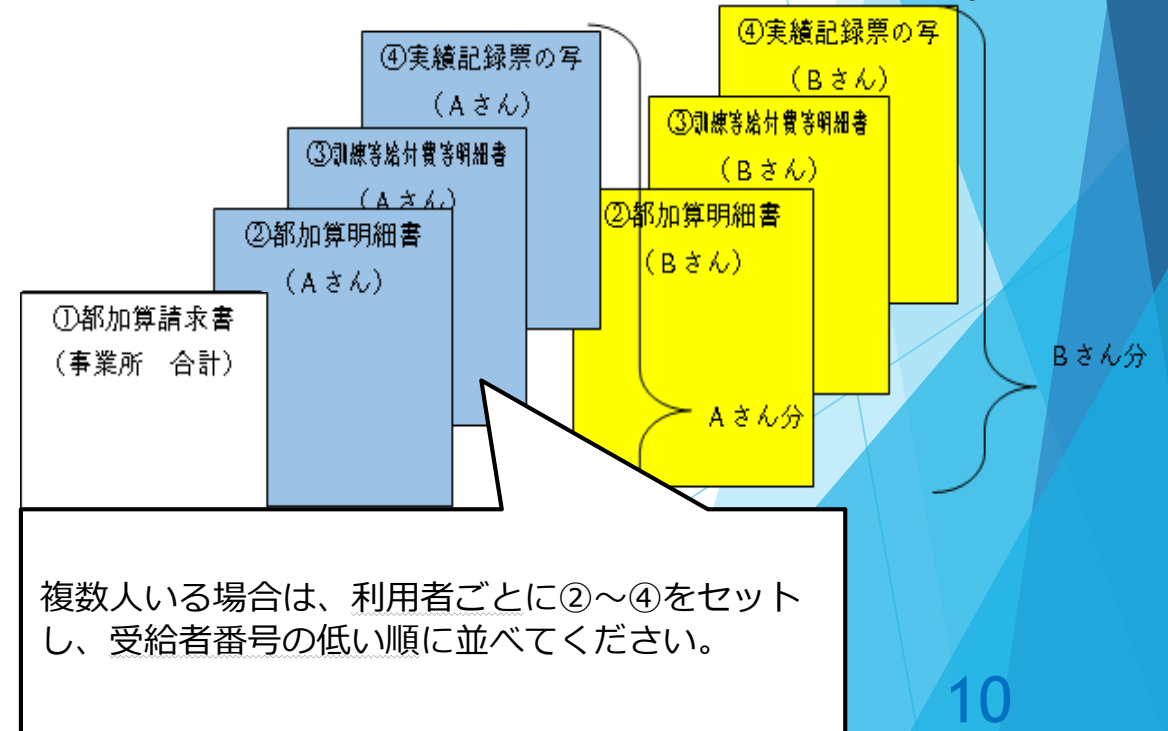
④実績記録票の写
（Ａさん）

③訓練等給付費等明細書
（Ａさん）

②部加算明細書
（Ａさん）

①部加算請求書
（事業所　合計）

④実績記録票の写
（Ｂさん）

③訓練等給付費等明細書
（Ｂさん）

②部加算明細書
（Ｂさん）

Ａさん分

Ｂさん分

複数人いる場合は、利用者ごとに②～④をセットし、受給者番号の低い順に並べてください。

10